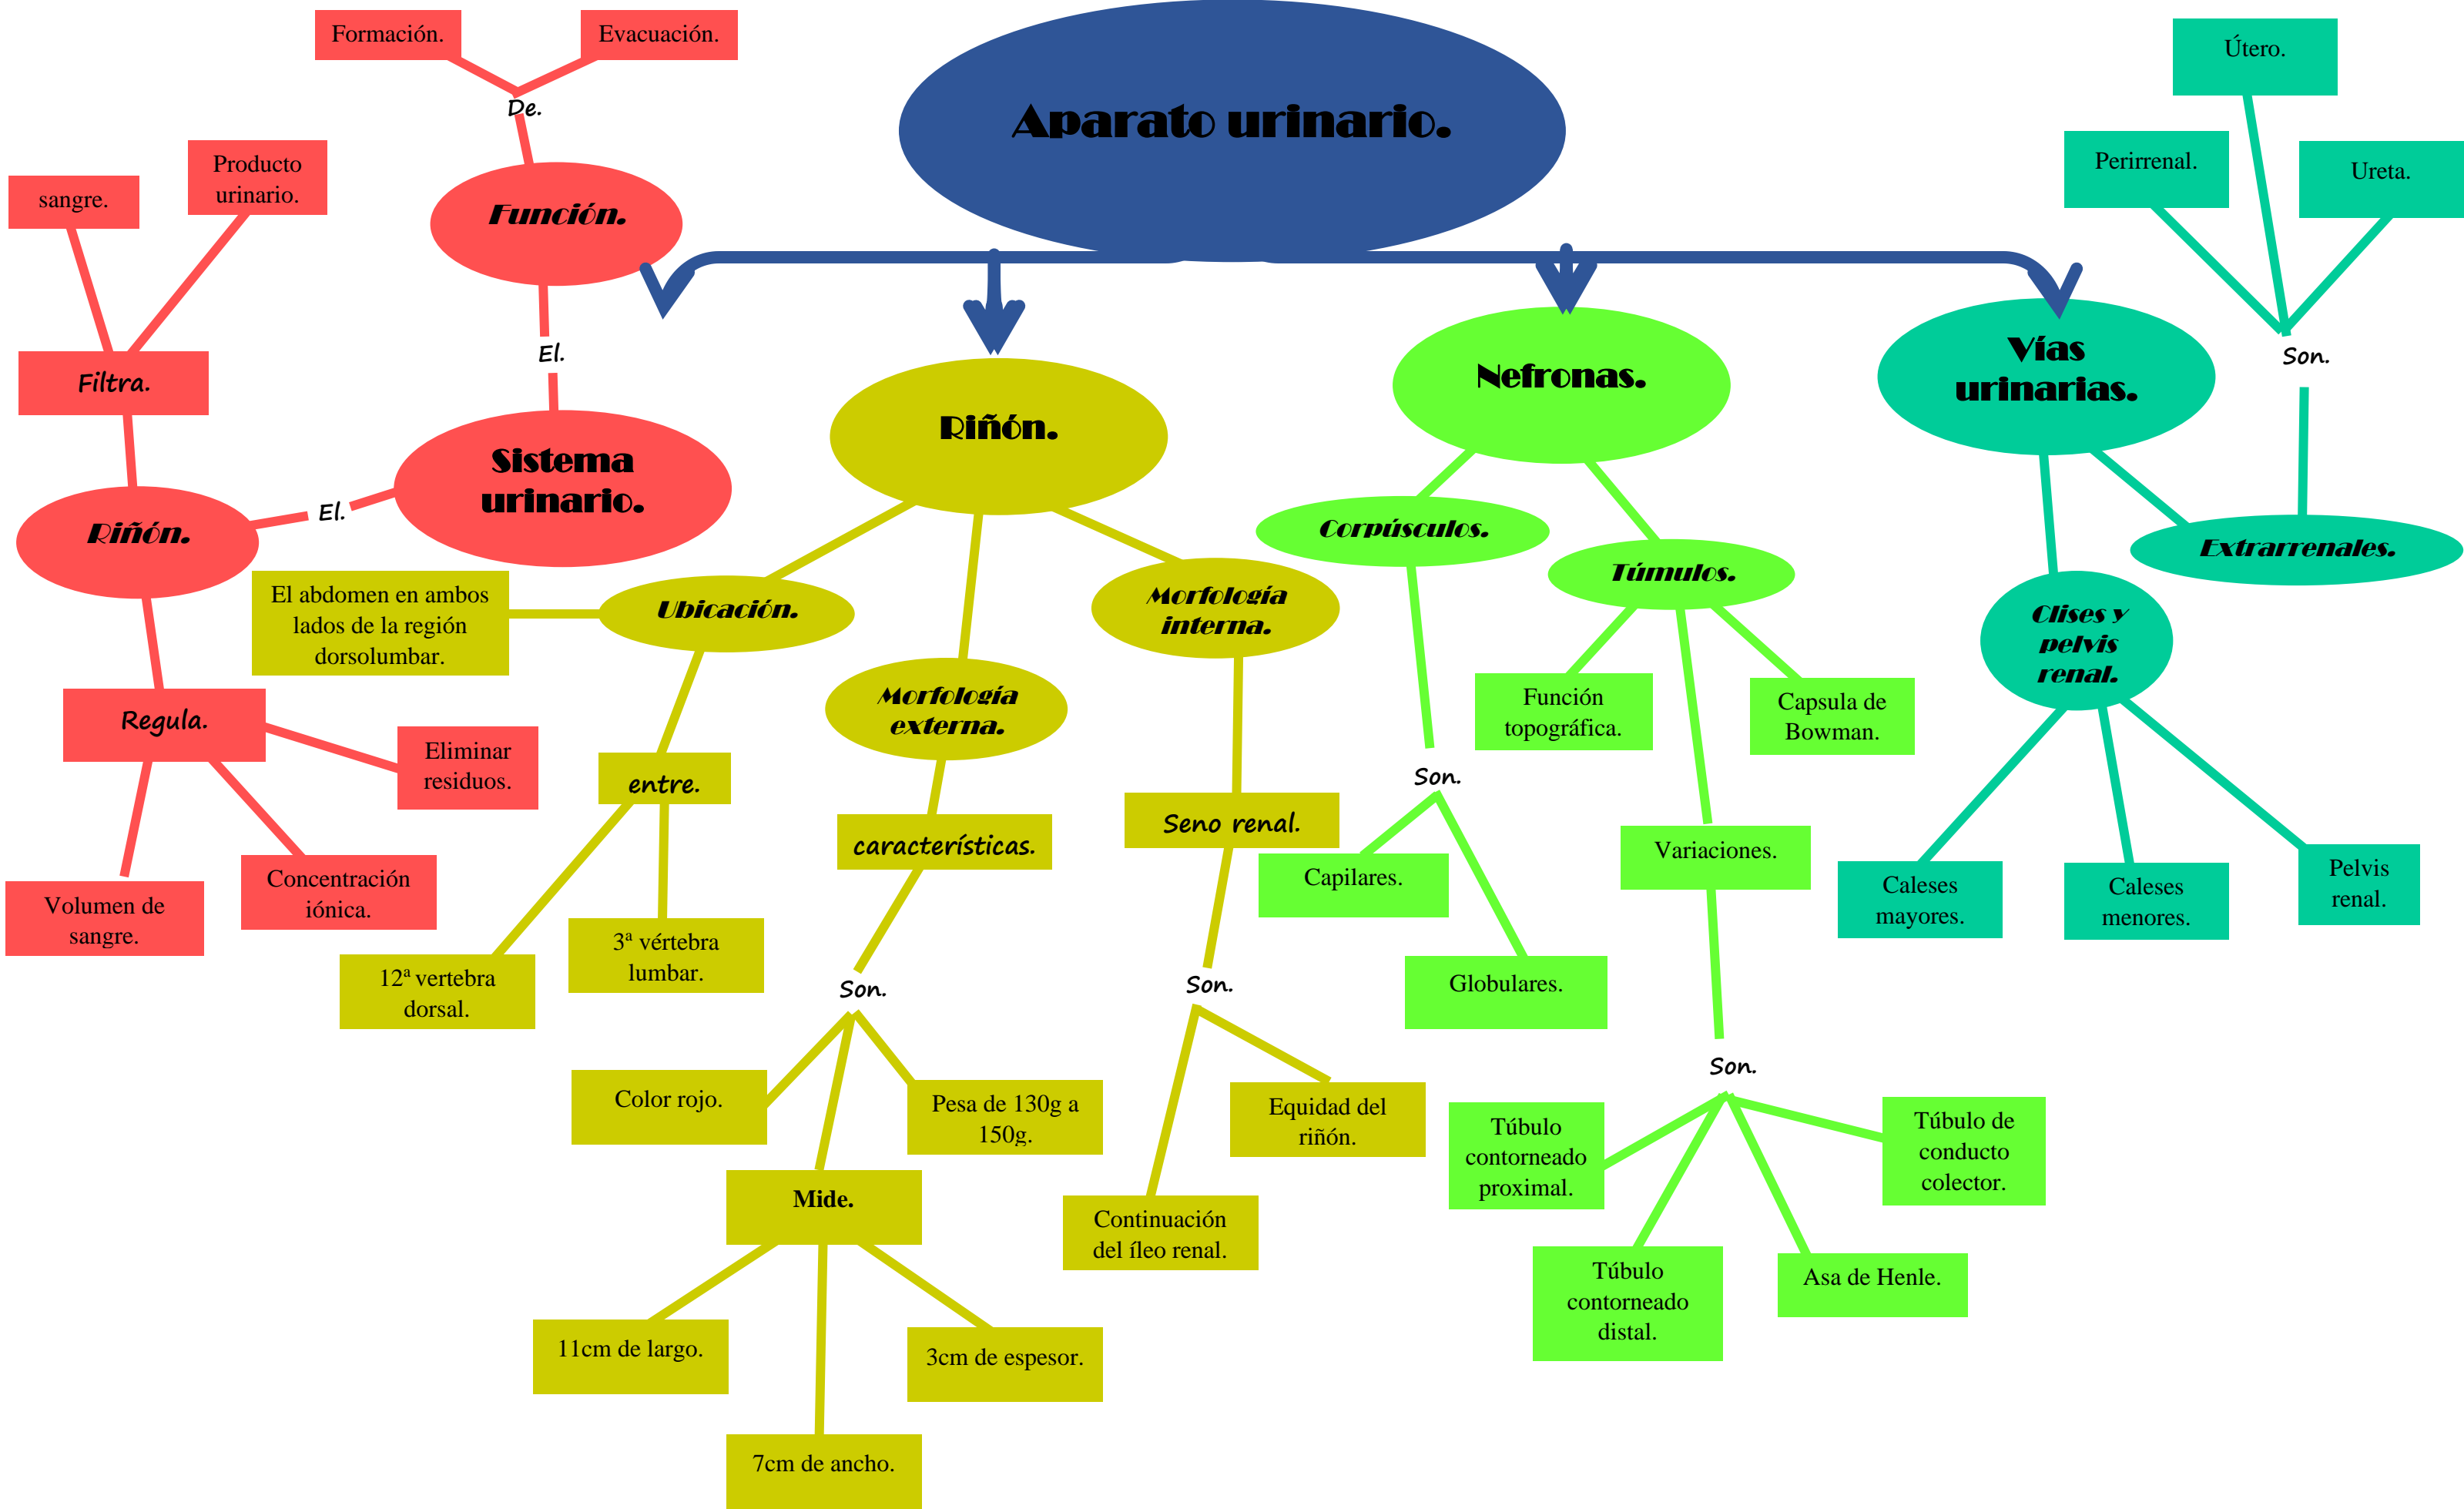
Aparato urinario.

Formación.
Evacuación.
De.
Función.
El.
Sistema urinario.
El.
Riñón.
Filtra.
sangre.
Producto urinario.
Regula.
Eliminar residuos.
Concentración iónica.
Volumen de sangre.

Riñón.
Ubicación.
El abdomen en ambos lados de la región dorsolumbar.
entre.
12ª vertebra dorsal.
3ª vértebra lumbar.
Morfología externa.
características.
Son.
Color rojo.
Pesa de 130g a 150g.
Mide.
11cm de largo.
3cm de espesor.
7cm de ancho.
Morfología interna.
Seno renal.
Son.
Equidad del riñón.
Continuación del íleo renal.

Nefronas.
Corpúsculos.
Son.
Capilares.
Globulares.
Túmulos.
Función topográfica.
Capsula de Bowman.
Variaciones.
Son.
Túbulo contorneado proximal.
Túbulo contorneado distal.
Asa de Henle.
Túbulo de conducto colector.

Vías urinarias.
Clises y pelvis renal.
Caleses mayores.
Caleses menores.
Pelvis renal.
Extrarrenales.
Son.
Útero.
Perirrenal.
Ureta.